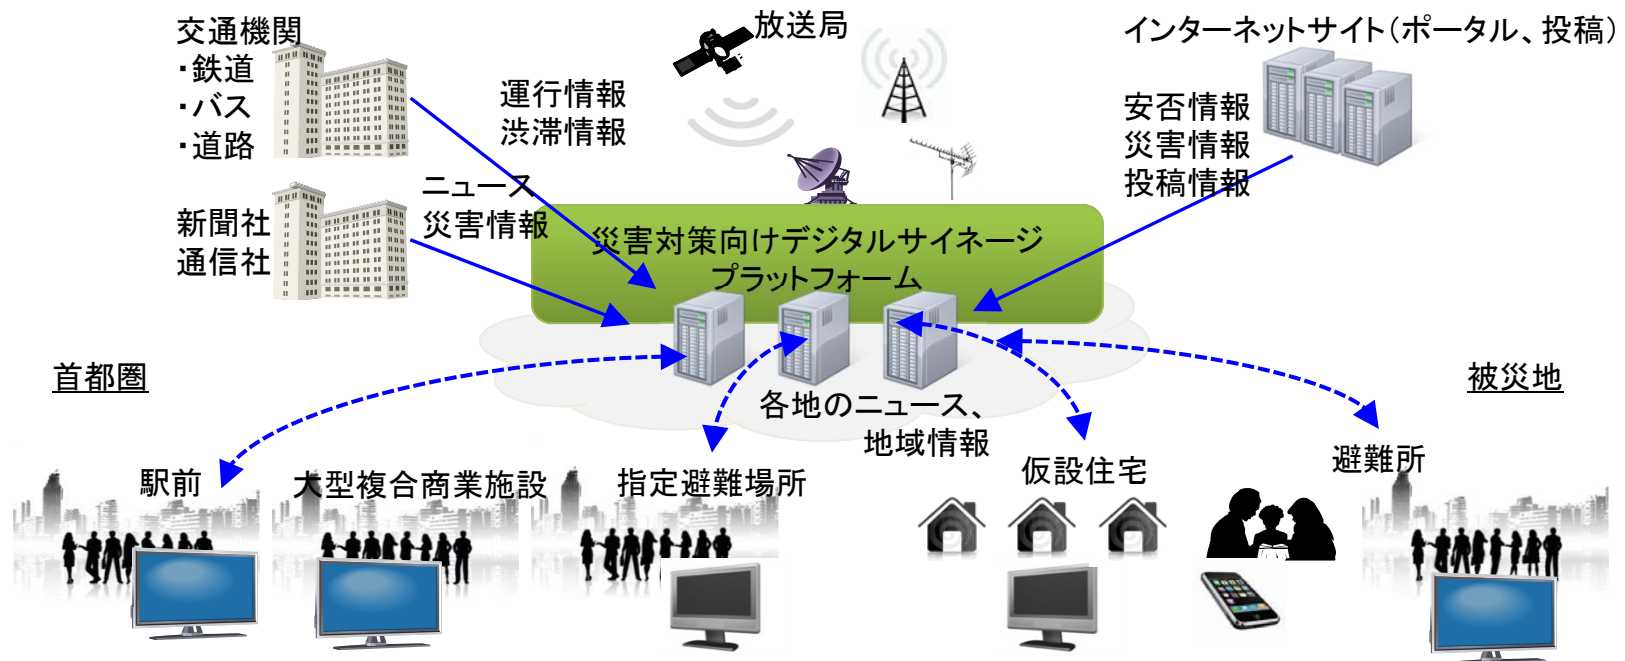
交通機関
・鉄道
・バス
・道路

放送局

インターネットサイト(ポータル、投稿)

運行情報
渋滞情報

安否情報
災害情報
投稿情報

ニュース
災害情報

新聞社
通信社

災害対策向けデジタルサイネージ
プラットフォーム

首都圏

被災地

各地のニュース、
地域情報

駅前

大型複合商業施設

指定避難場所

仮設住宅

避難所